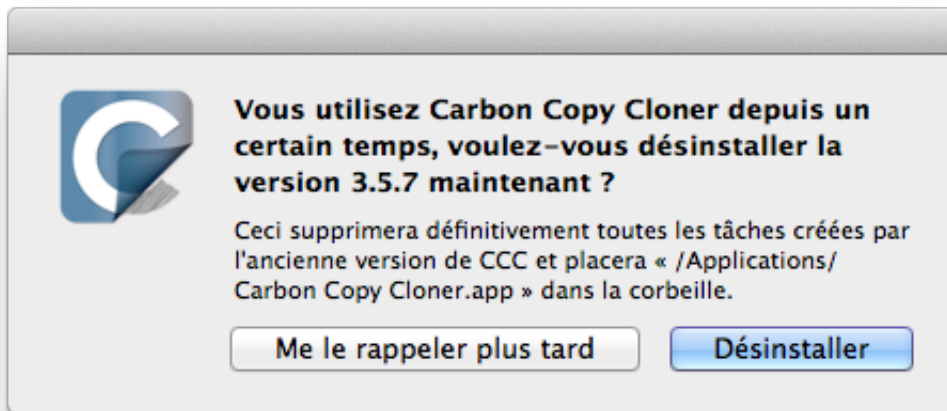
Vous utilisez Carbon Copy Cloner depuis un certain temps, voulez-vous désinstaller la version 3.5.7 maintenant ?

Ceci supprimera définitivement toutes les tâches créées par l'ancienne version de CCC et placera « /Applications/ Carbon Copy Cloner.app » dans la corbeille.

Me le rappeler plus tard

Désinstaller